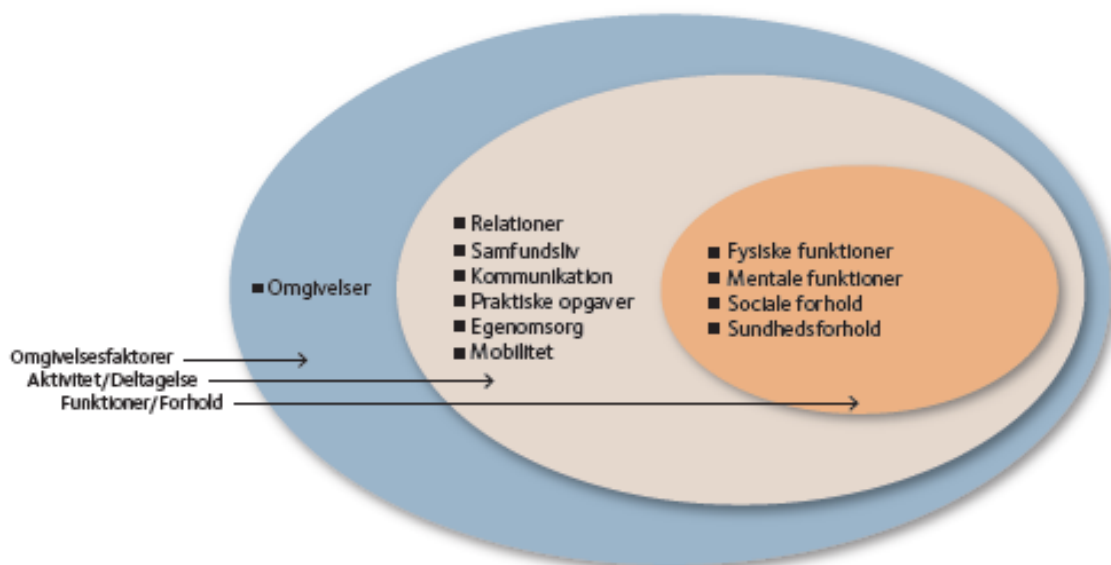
■ Relationer
■ Samfundsliv
■ Kommunikation
■ Praktiske opgaver
■ Egenomsorg
■ Mobilitet

■ Fysiske funktioner
■ Mentale funktioner
■ Sociale forhold
■ Sundhedsforhold

■ Omgivelser

Omgivelsesfaktorer
Aktivitet/Deltagelse
Funktioner/Forhold